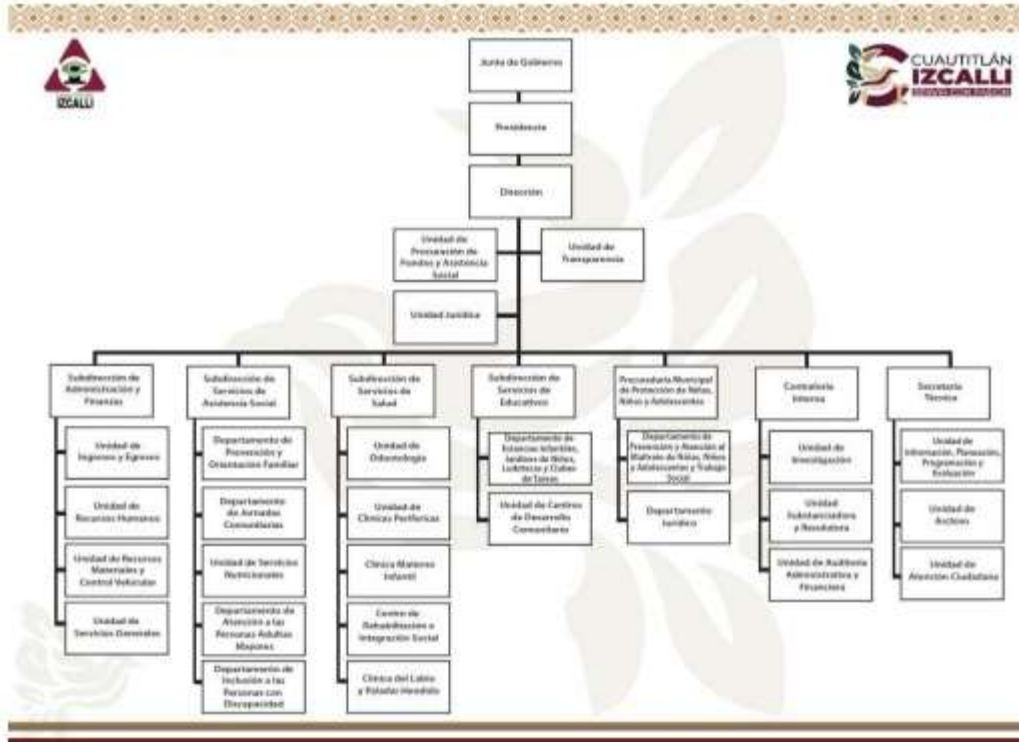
IZCALLI

CUAUTITLÁN IZCALLI

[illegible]

Junta de Gobierno

Presidencia

Dirección

Unidad de Procuración de Fondos y Asistencia Social

Unidad de Transparencia

Unidad Jurídica

Subdirección de Administración y Finanzas

Unidad de Ingresos y Egresos

Unidad de Recursos Humanos

Unidad de Recursos Materiales y Control Vehicular

Unidad de Servicios Generales

Subdirección de Servicios de Asistencia Social

Departamento de Prevención y Orientación Familiar

Departamento de Jornadas Comunitarias

Unidad de Servicios Nutricionales

Departamento de Atención a las Personas Adultas Mayores

Departamento de Inclusión a las Personas con Discapacidad

Subdirección de Servicios de Salud

Unidad de Odontología

Unidad de Clínicas Periféricas

Clínica Materno Infantil

Centro de Rehabilitación e Integración Social

Clínica del Labio y Paladar Hendido

Subdirección de Servicios Educativos

Departamento de Estancias Infantiles, Jardines de Niños, Ludotecas y Clubes de Tareas

Unidad de Centros de Desarrollo Comunitario

Procuraduría Municipal de Protección de Niñas, Niños y Adolescentes

Departamento de Prevención y Atención al Maltrato de Niñas, Niños y Adolescentes y Trabajo Social

Departamento Jurídico

Contraloría Interna

Unidad de Investigación

Unidad Substanciadora y Resolutora

Unidad de Auditoría Administrativa y Financiera

Secretaría Técnica

Unidad de Información, Planeación, Programación y Evaluación

Unidad de Archivo

Unidad de Atención Ciudadana